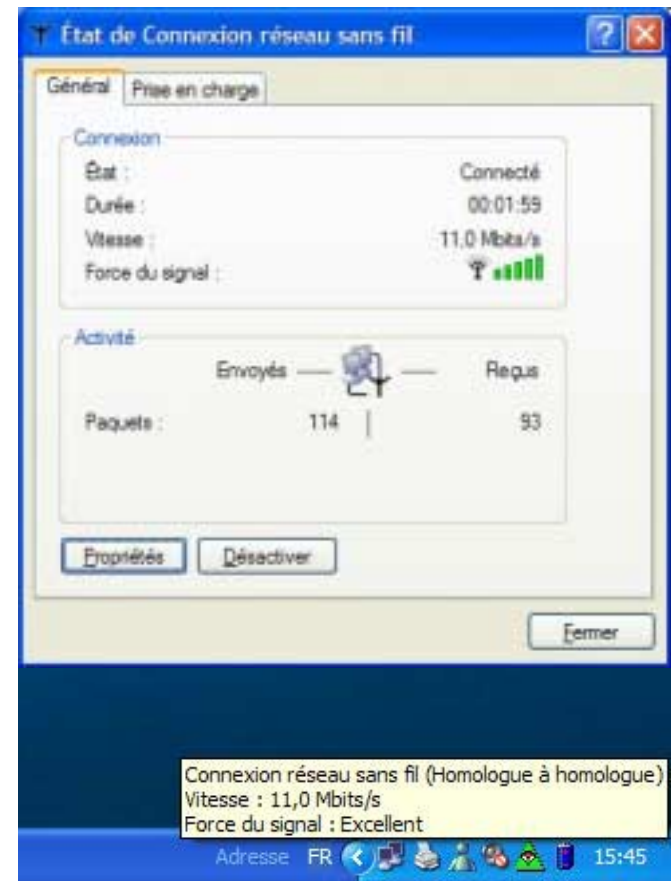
État de Connexion réseau sans fil

Général | Prise en charge

Connexion

État : Connecté
Durée : 00:01:59
Vitesse : 11,0 Mbits/s
Force du signal :

Activité

Envoyés — — Reçus

Paquets : 114 | 93

Propriétés | Désactiver

Fermer

Connexion réseau sans fil (Homologue à homologue)
Vitesse : 11,0 Mbits/s
Force du signal : Excellent

Adresse FR 15:45